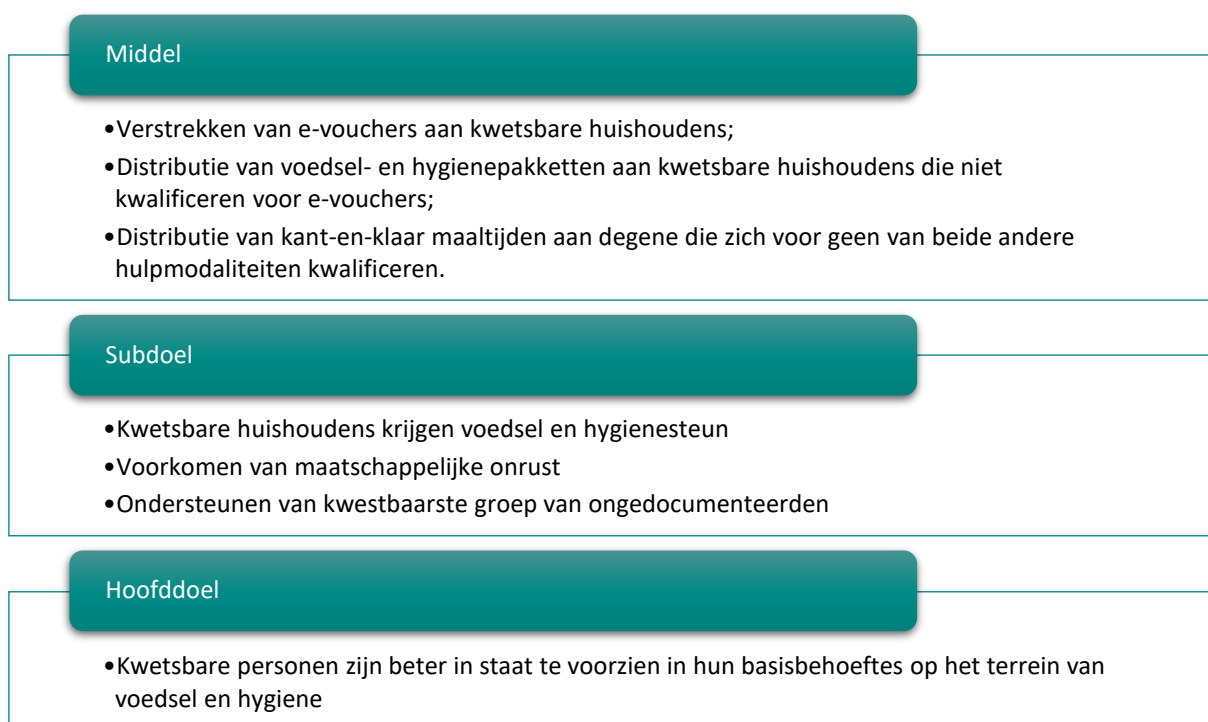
Middel

•Verstrekken van e-vouchers aan kwetsbare huishoudens;
•Distributie van voedsel- en hygienepakketten aan kwetsbare huishoudens die niet kwalificeren voor e-vouchers;
•Distributie van kant-en-klaar maaltijden aan degene die zich voor geen van beide andere hulpmodaliteiten kwalificeren.

Subdoel

•Kwetsbare huishoudens krijgen voedsel en hygienesteun
•Voorkomen van maatschappelijke onrust
•Ondersteunen van kwestbaarste groep van ongedocumenteerden

Hoofddoel

•Kwetsbare personen zijn beter in staat te voorzien in hun basisbehoeftes op het terrein van voedsel en hygiene